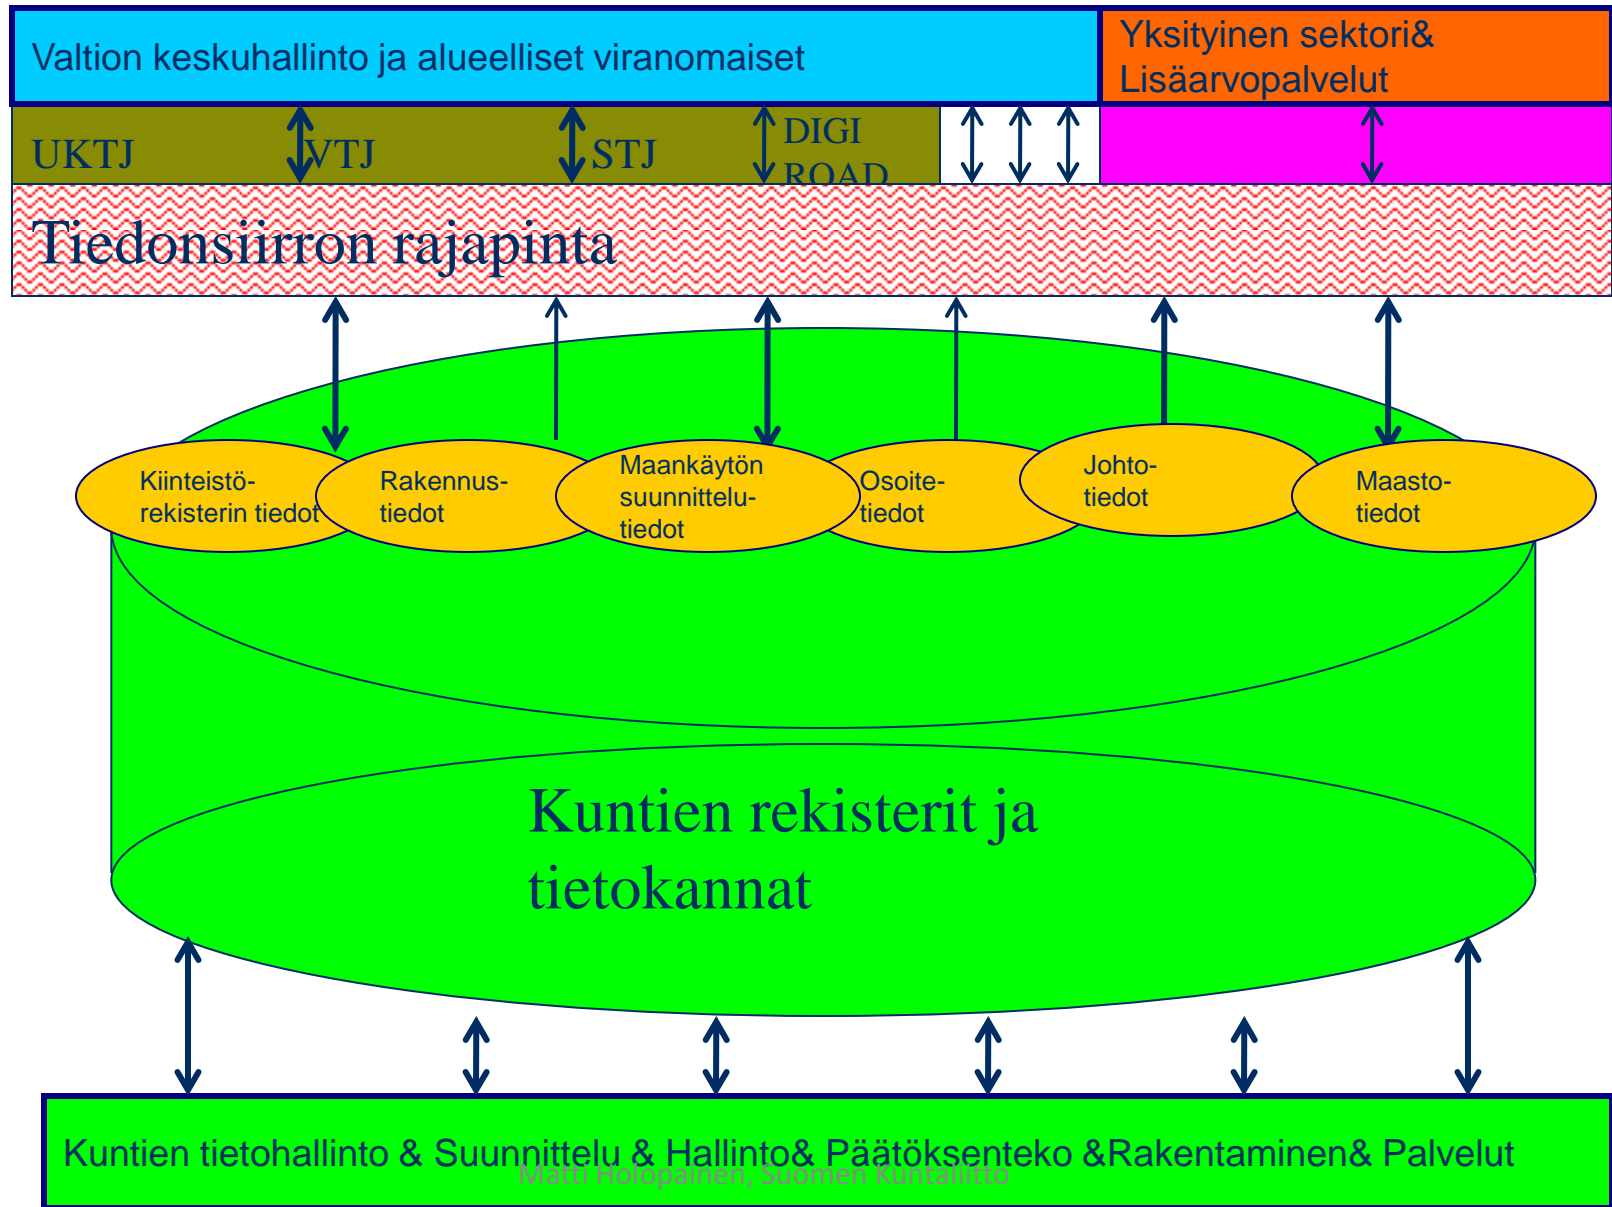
Valtion keskuhallinto ja alueelliset viranomaiset

Yksityinen sektori& Lisäarvopalvelut

UKTJ

VTJ

STJ

DIGI ROAD

Tiedonsiirron rajapinta

Kiinteistörekisterin tiedot

Rakennustiedot

Maankäytön suunnittelutiedot

Osoitetiedot

Johtotiedot

Maastotiedot

Kuntien rekisterit ja tietokannat

Kuntien tietohallinto & Suunnittelu & Hallinto& Päätöksenteko &Rakentaminen& Palvelut

Matti Holopainen, Suomen Kuntaliitto